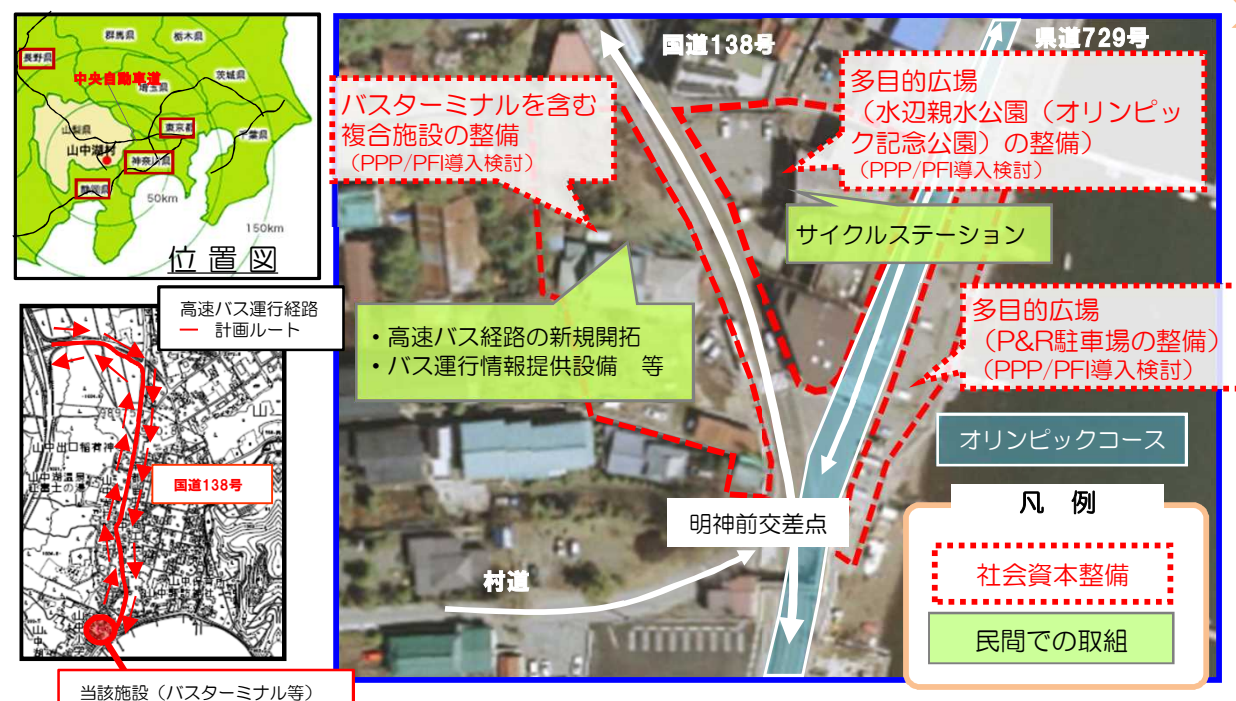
長野県
群馬県
栃木県
中央自動車道
埼玉県
茨城県
山梨県
東京都
千葉県
山中湖村
神奈川県
静岡県
50km
150km
位置図

高速バス運行経路
計画ルート

国道138号

当該施設（バスターミナル等）

国道138号
県道729号

バスターミナルを含む複合施設の整備
（PPP/PFI導入検討）

多目的広場
（水辺親水公園（オリンピック記念公園）の整備）
（PPP/PFI導入検討）

サイクルステーション

・高速バス経路の新規開拓
・バス運行情報提供設備　等

多目的広場
（P&R駐車場の整備）
（PPP/PFI導入検討）

オリンピックコース

明神前交差点

村道

凡　例
社会資本整備
民間での取組